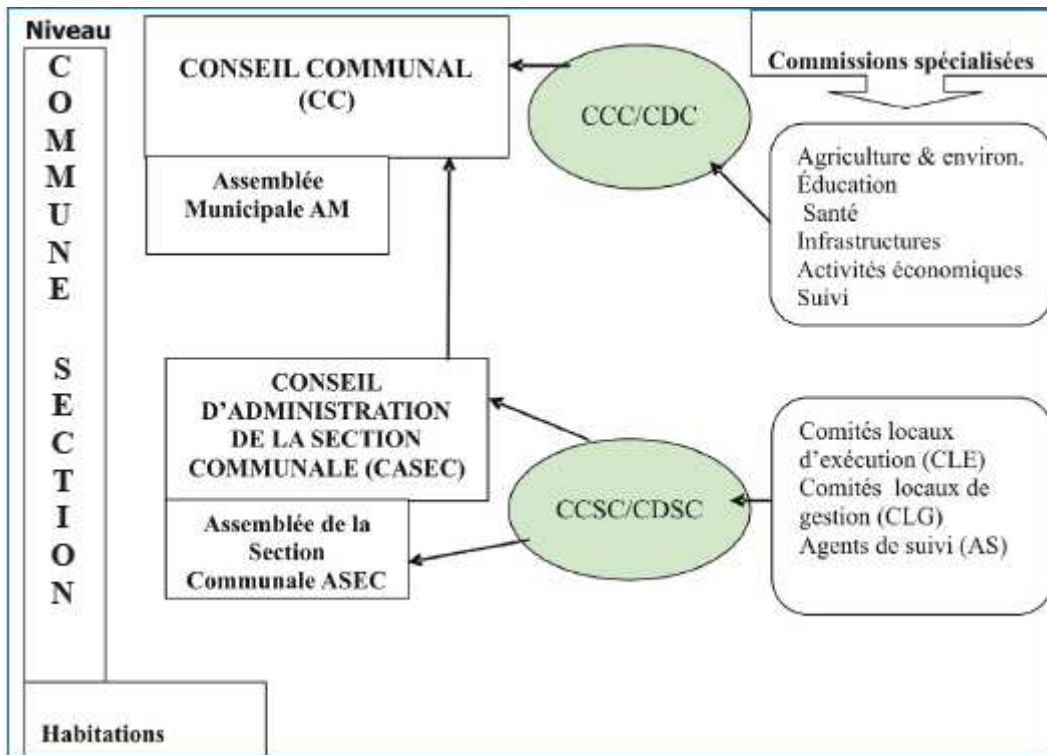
Niveau

COMMUNE

SECTION

CONSEIL COMMUNAL (CC)

Assemblée Municipale AM

CCC/CDC

Commissions spécialisées

Agriculture & environ.
Éducation
Santé
Infrastructures
Activités économiques
Suivi

CONSEIL D'ADMINISTRATION DE LA SECTION COMMUNALE (CASEC)

Assemblée de la Section Communale ASEC

CCSC/CDSC

Comités locaux d'exécution (CLE)
Comités locaux de gestion (CLG)
Agents de suivi (AS)

Habitations